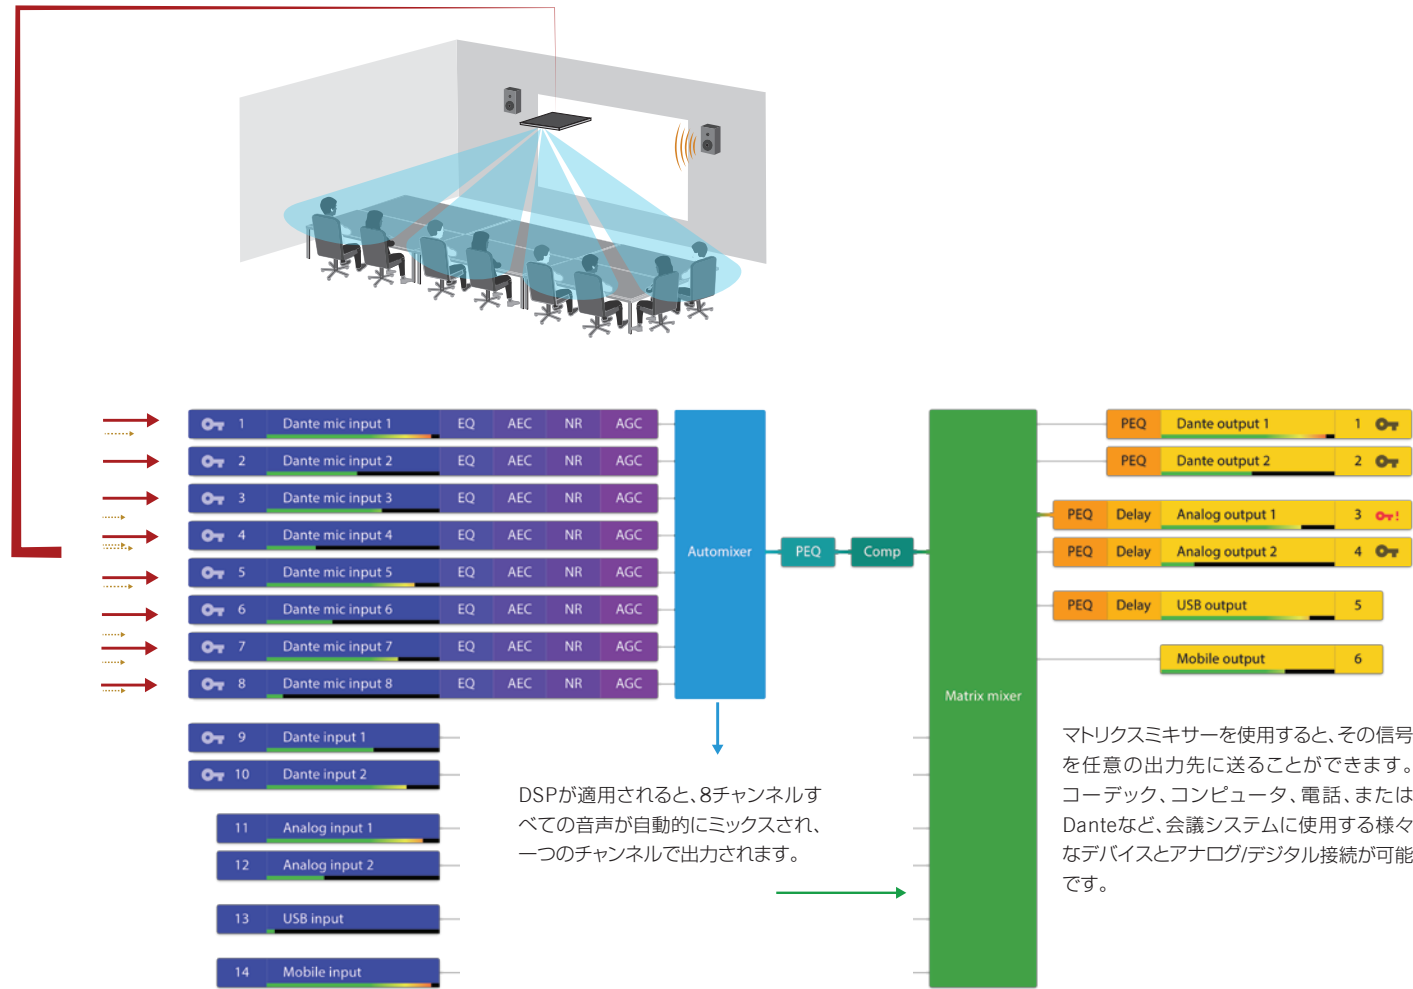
1 Dante mic input 1 EQ AEC NR AGC
2 Dante mic input 2 EQ AEC NR AGC
3 Dante mic input 3 EQ AEC NR AGC
4 Dante mic input 4 EQ AEC NR AGC
5 Dante mic input 5 EQ AEC NR AGC
6 Dante mic input 6 EQ AEC NR AGC
7 Dante mic input 7 EQ AEC NR AGC
8 Dante mic input 8 EQ AEC NR AGC
9 Dante input 1
10 Dante input 2
11 Analog input 1
12 Analog input 2
13 USB input
14 Mobile input

Automixer
PEQ
Comp
Matrix mixer

PEQ Dante output 1 1
PEQ Dante output 2 2
PEQ Delay Analog output 1 3
PEQ Delay Analog output 2 4
PEQ Delay USB output 5
Mobile output 6

DSPが適用されると、8チャンネルすべての音声が自動的にミックスされ、一つのチャンネルで出力されます。

マトリクスミキサーを使用すると、その信号を任意の出力先に送ることができます。コーデック、コンピュータ、電話、またはDanteなど、会議システムに使用する様々なデバイスとアナログ/デジタル接続が可能です。